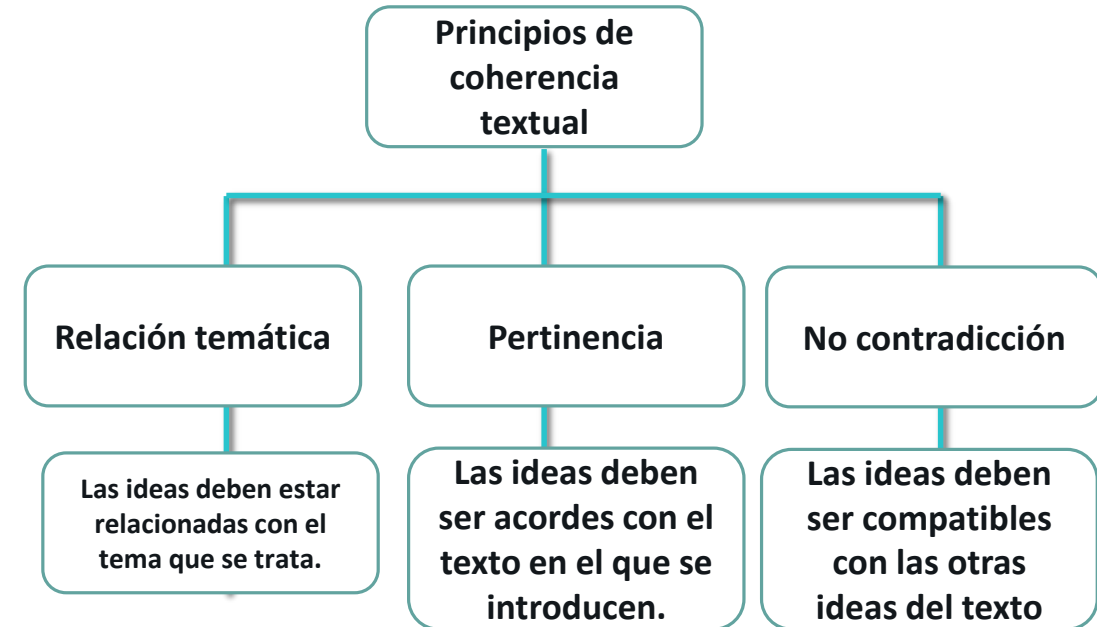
Principios de coherencia textual

Relación temática

Pertinencia

No contradicción

Las ideas deben estar relacionadas con el tema que se trata.

Las ideas deben ser acordes con el texto en el que se introducen.

Las ideas deben ser compatibles con las otras ideas del texto